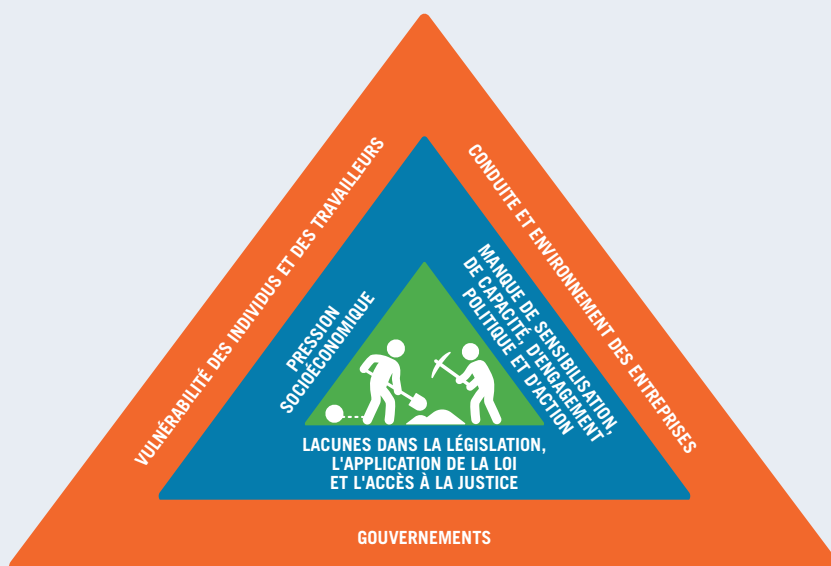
VULNÉRABILITÉ DES INDIVIDUS ET DES TRAVAILLEURS

CONDUITE ET ENVIRONNEMENT DES ENTREPRISES

PRESSION SOCIOÉCONOMIQUE

MANQUE DE SENSIBILISATION, DE CAPACITÉ, D'ENGAGEMENT POLITIQUE ET D'ACTION

LACUNES DANS LA LÉGISLATION, L'APPLICATION DE LA LOI ET L'ACCÈS À LA JUSTICE

GOUVERNEMENTS